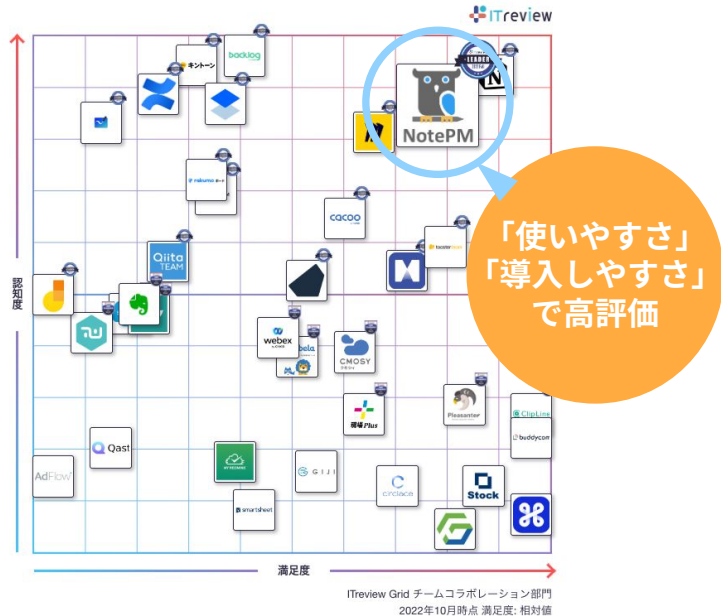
ITreview

LEADER

NotePM

「使いやすさ」
「導入しやすさ」
で高評価

キントーン
backlog

cacoo

Qiita TEAM

webex

CMOSY

現場Plus

Pleasanter

ClipLine

buddycom

Qast

AdFlow

smartsheet

GIJI

circlace

Stock

認知度

満足度

ITreview Grid チームコラボレーション部門
2022年10月時点 満足度: 相対値